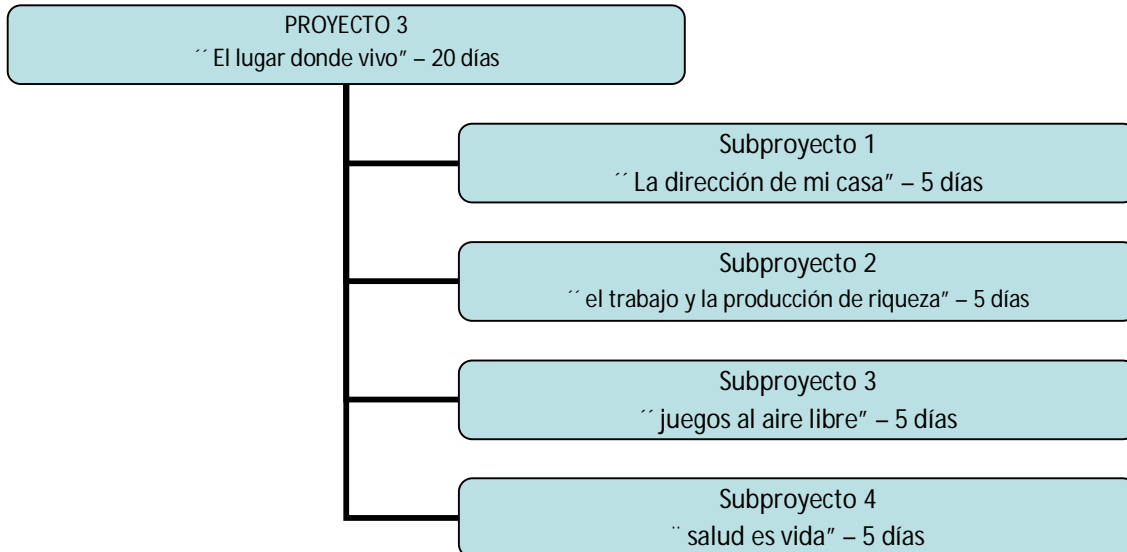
PROYECTO 3
´´ El lugar donde vivo" – 20 días

Subproyecto 1
´´ La dirección de mi casa" – 5 días

Subproyecto 2
´´ el trabajo y la producción de riqueza" – 5 días

Subproyecto 3
´´ juegos al aire libre" – 5 días

Subproyecto 4
¨ salud es vida" – 5 días